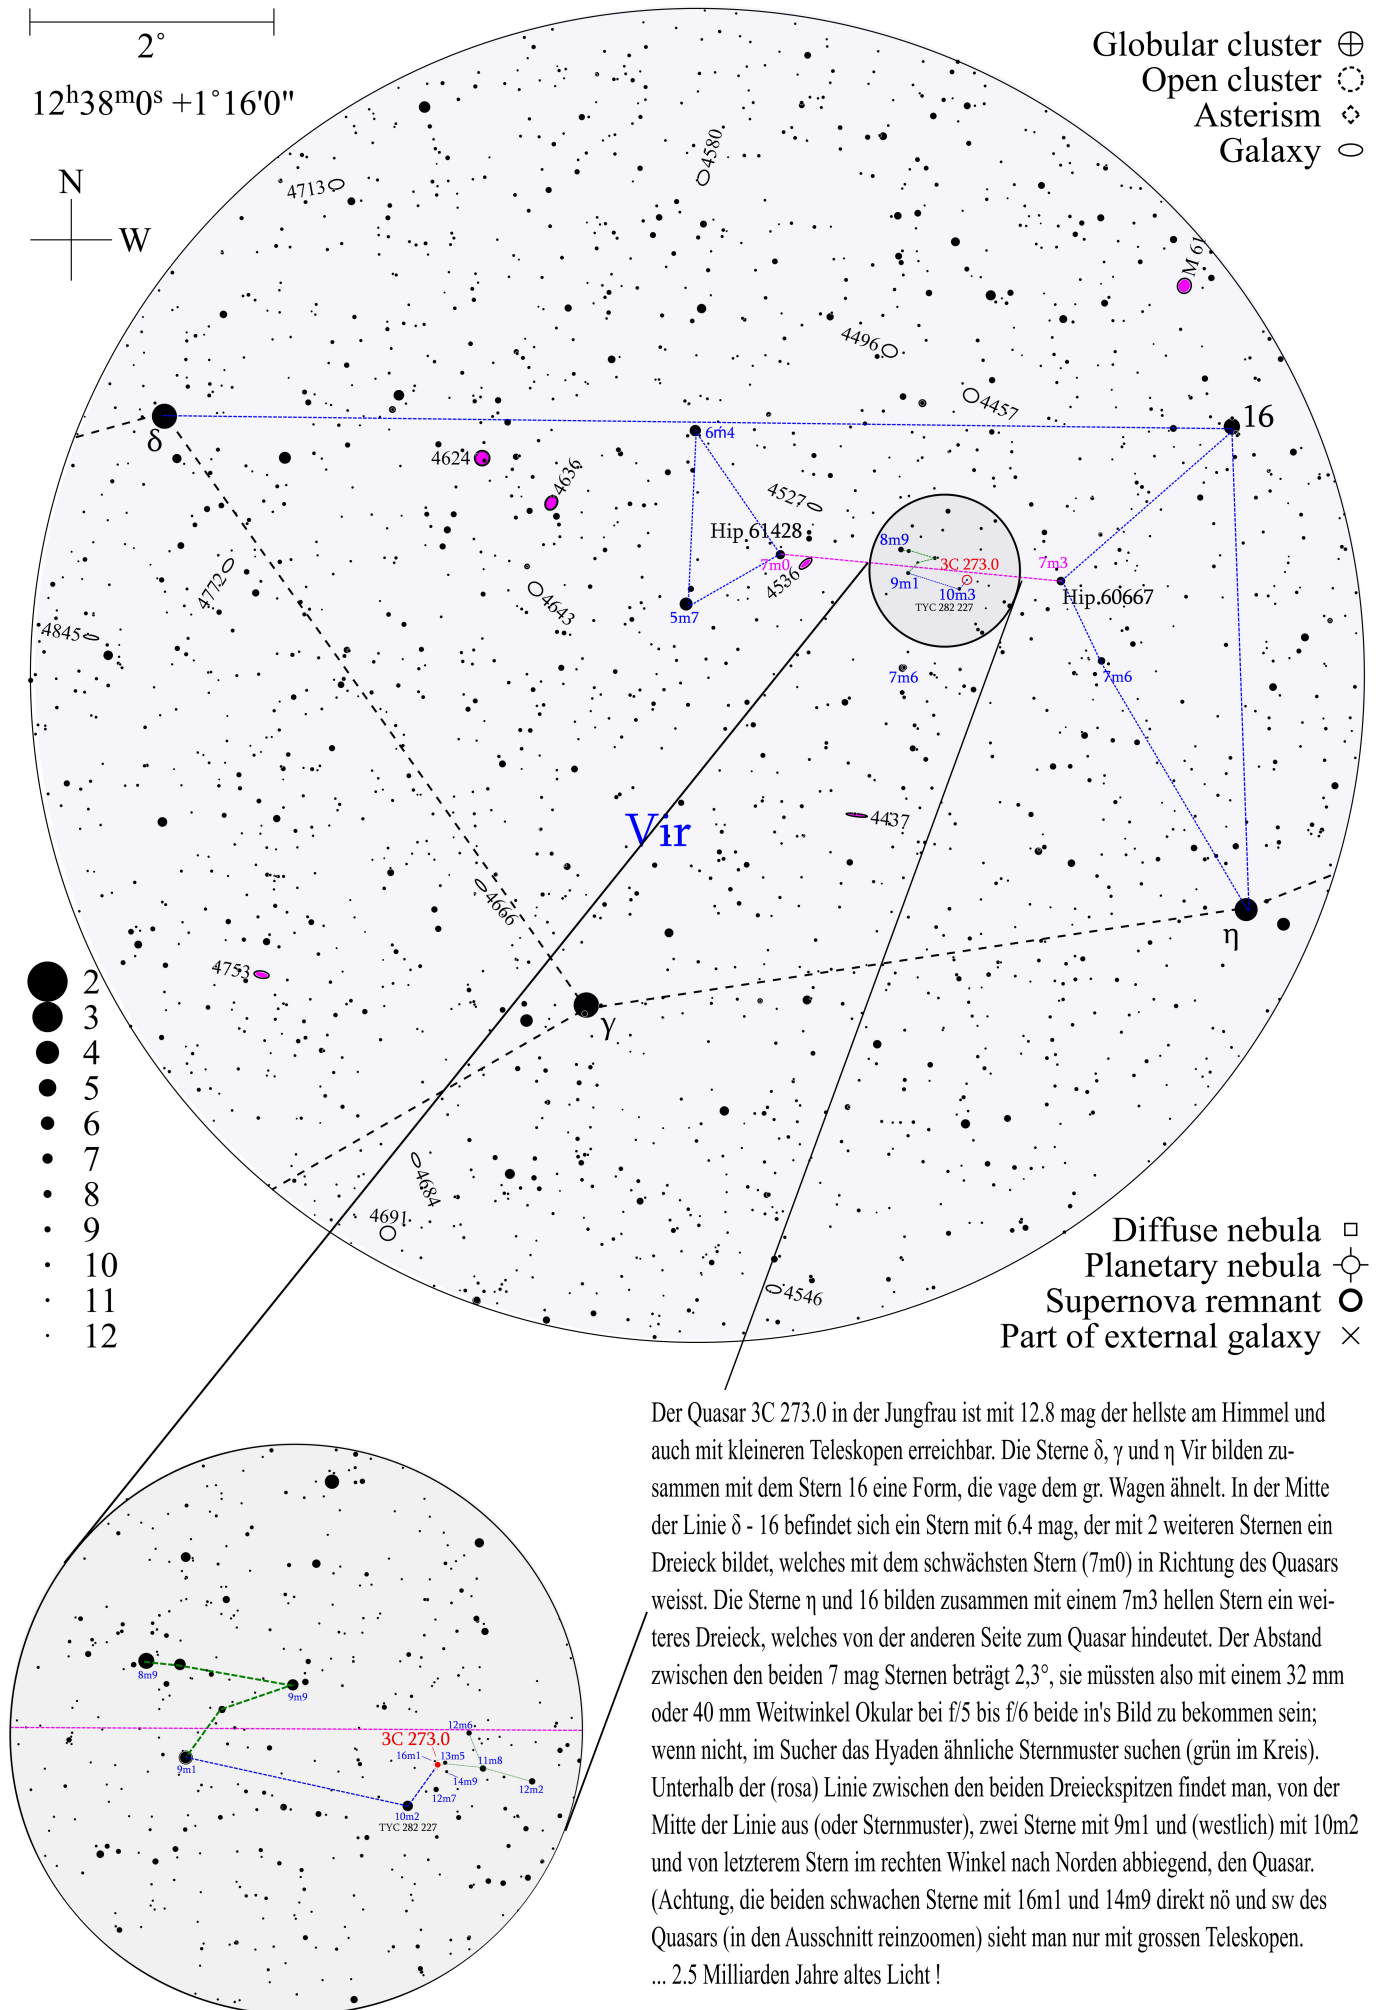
2°
$12^h38^m0^s$ +1°16'0"

N
W

Globular cluster
Open cluster
Asterism
Galaxy

4713
4580
M 61
4496
4457
16
δ
6m4
4624
4636
4527
Hip 61428
8m9
3C 273.0
7m3
7m0
4536
9m1
10m3
TYC 282 227
Hip 60667
4772
4643
5m7
4845
7m6
7m6
Vir
4437
4666
η
4753
γ
4684
4691
4546

2
3
4
5
6
7
8
9
10
11
12

Diffuse nebula
Planetary nebula
Supernova remnant
Part of external galaxy

8m9
9m9
12m6
3C 273.0
16m1
13m5
11m8
9m1
14m9
12m7
12m2
10m2
TYC 282 227

Der Quasar 3C 273.0 in der Jungfrau ist mit 12.8 mag der hellste am Himmel und auch mit kleineren Teleskopen erreichbar. Die Sterne δ, γ und η Vir bilden zusammen mit dem Stern 16 eine Form, die vage dem gr. Wagen ähnelt. In der Mitte der Linie δ - 16 befindet sich ein Stern mit 6.4 mag, der mit 2 weiteren Sternen ein Dreieck bildet, welches mit dem schwächsten Stern (7m0) in Richtung des Quasars weisst. Die Sterne η und 16 bilden zusammen mit einem 7m3 hellen Stern ein weiteres Dreieck, welches von der anderen Seite zum Quasar hindeutet. Der Abstand zwischen den beiden 7 mag Sternen beträgt 2,3°, sie müssten also mit einem 32 mm oder 40 mm Weitwinkel Okular bei f/5 bis f/6 beide in's Bild zu bekommen sein; wenn nicht, im Sucher das Hyaden ähnliche Sternmuster suchen (grün im Kreis). Unterhalb der (rosa) Linie zwischen den beiden Dreieckspitzen findet man, von der Mitte der Linie aus (oder Sternmuster), zwei Sterne mit 9m1 und (westlich) mit 10m2 und von letzterem Stern im rechten Winkel nach Norden abbiegend, den Quasar. (Achtung, die beiden schwachen Sterne mit 16m1 und 14m9 direkt nö und sw des Quasars (in den Ausschnitt reinzoomen) sieht man nur mit grossen Teleskopen.
... 2.5 Milliarden Jahre altes Licht !